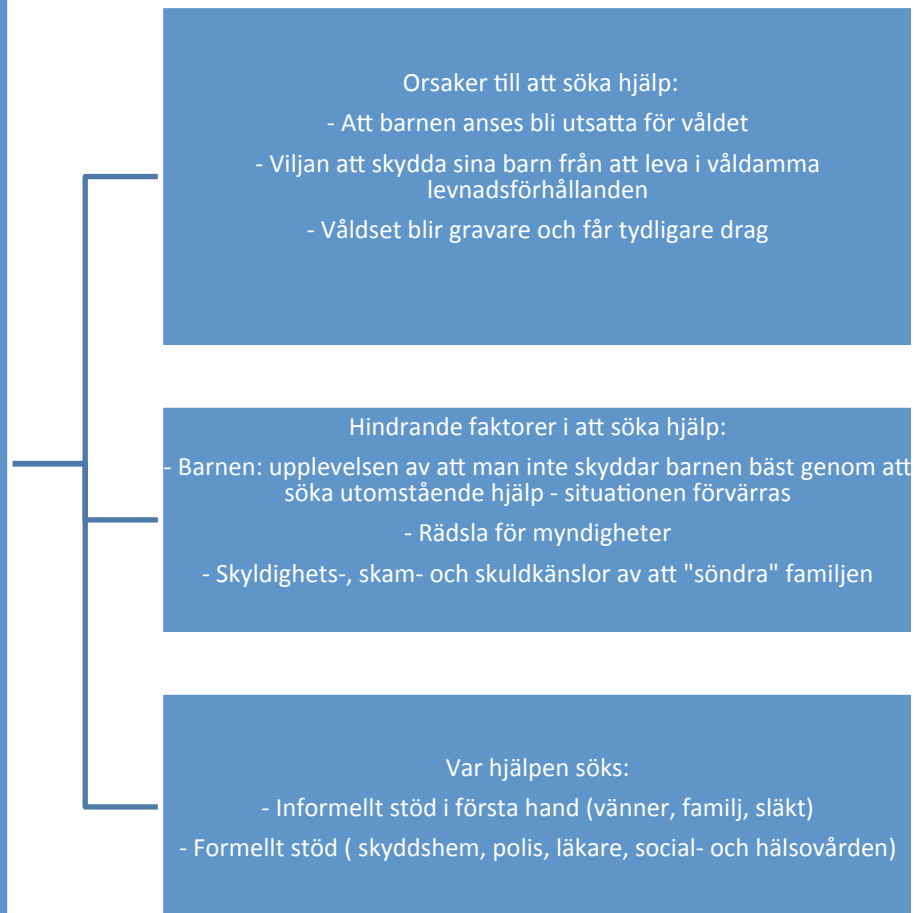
Orsaker till att söka hjälp:

- Att barnen anses bli utsatta för våldet

- Viljan att skydda sina barn från att leva i våldamma levnadsförhållanden

- Våldset blir gravare och får tydligare drag

Hindrande faktorer i att söka hjälp:

- Barnen: upplevelsen av att man inte skyddar barnen bäst genom att söka utomstående hjälp - situationen förvärras

- Rädsla för myndigheter

- Skyldighets-, skam- och skuldkänslor av att "söndra" familjen

Var hjälpen söks:

- Informellt stöd i första hand (vänner, familj, släkt)

- Formellt stöd ( skyddshem, polis, läkare, social- och hälsovården)